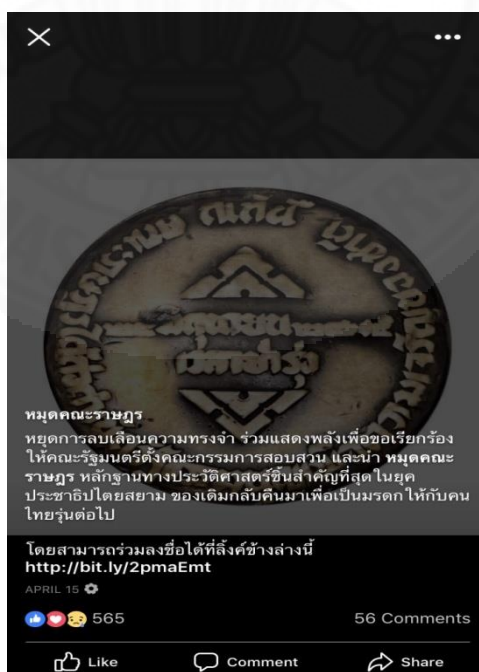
หมุดคณะราษฎร

หยุดการลบเลือนความทรงจำ ร่วมแสดงพลังเพื่อขอเรียกร้องให้คณะรัฐมนตรีตั้งคณะกรรมการสอบสวน และนำ หมุดคณะราษฎร หลักฐานทางประวัติศาสตร์ชิ้นสำคัญที่สุดในยุคประชาธิปไตยสยาม ของเดิมกลับคืนมาเพื่อเป็นมรดกให้กับคนไทยรุ่นต่อไป

โดยสามารถร่วมลงชื่อได้ที่ลิ้งค์ข้างล่างนี้
http://bit.ly/2pmaEmt

APRIL 15

565

56 Comments

Like

Comment

Share